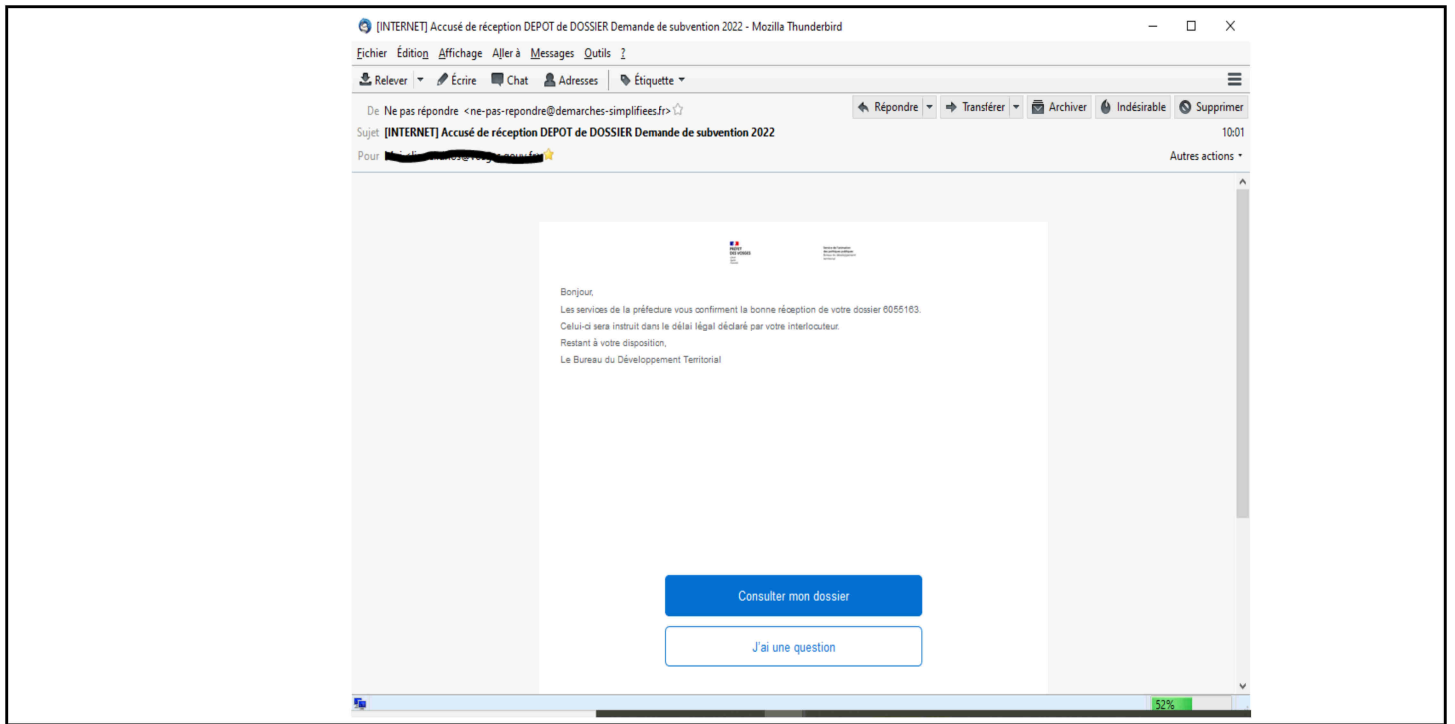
[INTERNET] Accusé de réception DEPOT de DOSSIER Demande de subvention 2022 - Mozilla Thunderbird

Fichier Édition Affichage Aller à Messages Outils ?

Relever Écrire Chat Adresses Étiquette

De Ne pas répondre <ne-pas-repondre@demarches-simplifiees.fr>

Répondre Transférer Archiver Indésirable Supprimer

Sujet [INTERNET] Accusé de réception DEPOT de DOSSIER Demande de subvention 2022

10:01

Pour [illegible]

Autres actions

PRÉFET DES VOSGES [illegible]

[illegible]

Bonjour,

Les services de la préfecture vous confirment la bonne réception de votre dossier 6055163.

Celui-ci sera instruit dans le délai légal déclaré par votre interlocuteur.

Restant à votre disposition,

Le Bureau du Développement Territorial

Consulter mon dossier

J'ai une question

52%